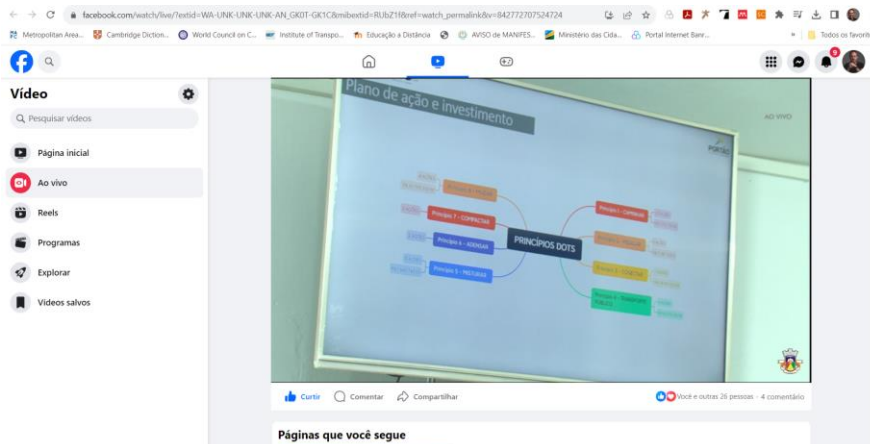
facebook.com/watch/live/?extid=WA-UNK-UNK-UNK-AN_GK0T-GK1C&mibextid=RUbZ1f&ref=watch_permalink&v=842772707524724

Metropolitan Area... Cambridge Diction... World Council on C... Institute of Transpo... Educação a Distância AVISO de MANIFES... Ministério das Cida... Portal Internet Banr... Todos os favoritos

Vídeo

Pesquisar vídeos

Página inicial

Ao vivo

Reels

Programas

Explorar

Vídeos salvos

Plano de ação e investimento

AO VIVO

PORTÃO

PRINCÍPIOS DOTS

Princípio 8 - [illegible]

Princípio 7 - COMPACTAR

Princípio 6 - ADENSAR

Princípio 5 - MISTURAR

Princípio 1 - CAMINHAR

Princípio 2 - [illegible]

Princípio 3 - CONECTAR

Princípio 4 - TRANSPORTE PÚBLICO

Curtir Comentar Compartilhar

Você e outras 26 pessoas · 4 comentário

Páginas que você segue